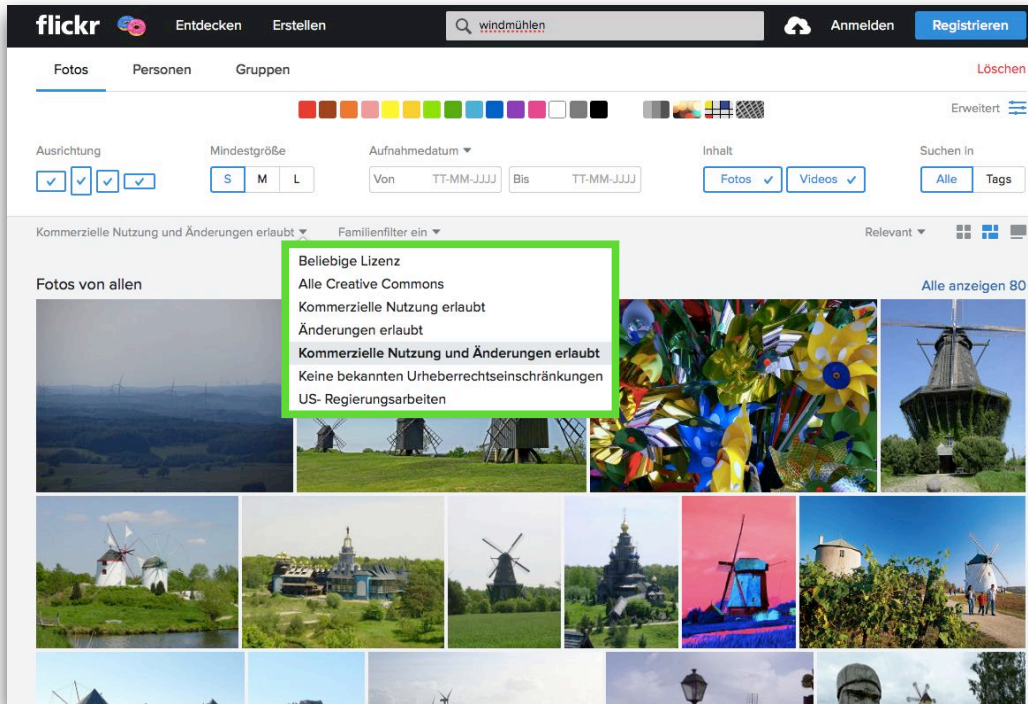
flickr Entdecken Erstellen windmühlen Anmelden Registrieren

Fotos Personen Gruppen Löschen

Erweitert

Ausrichtung
Mindestgröße S M L
Aufnahmedatum ▾ Von TT-MM-JJJJ Bis TT-MM-JJJJ
Inhalt Fotos ✓ Videos ✓
Suchen in Alle Tags

Kommerzielle Nutzung und Änderungen erlaubt ▾ Familienfilter ein ▾ Relevant ▾

Fotos von allen Alle anzeigen 80

Beliebige Lizenz
Alle Creative Commons
Kommerzielle Nutzung erlaubt
Änderungen erlaubt
Kommerzielle Nutzung und Änderungen erlaubt
Keine bekannten Urheberrechtseinschränkungen
US- Regierungsarbeiten